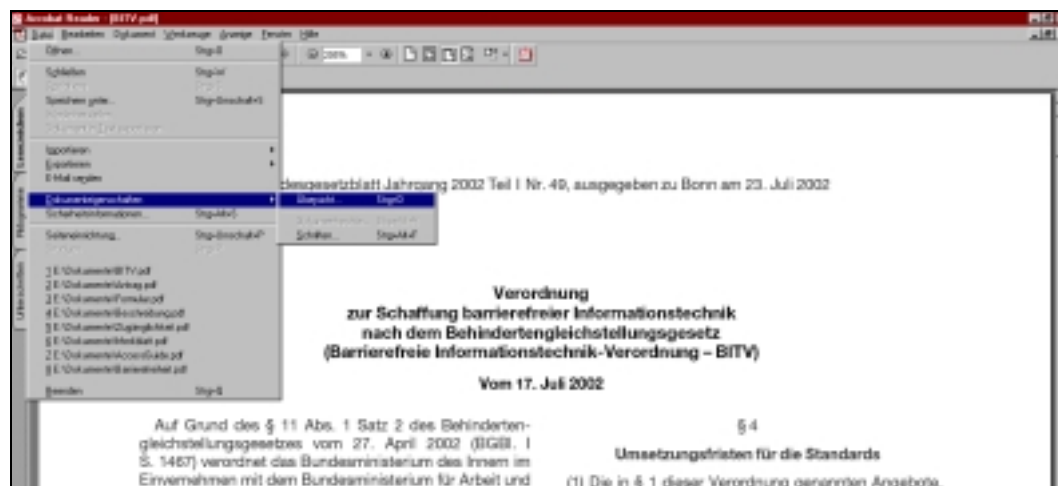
Acrobat Reader - [BITV.pdf]

Datei Bearbeiten Dokument Werkzeuge Anzeige Fenster Hilfe

Öffnen... Strg+O

Schließen Strg+W

Speichern unter... Strg+Umschalt+S

Importieren

Exportieren

E-Mail senden

Dokumenteigenschaften

Übersicht... Strg+D

Schriften... Strg+Alt+F

Sicherheitsinformationen... Strg+Alt+S

Seiteneinrichtung... Strg+Umschalt+P

1 E:\Dokumente\BITV.pdf

2 E:\Dokumente\Vortrag.pdf

3 E:\Dokumente\Formular.pdf

4 E:\Dokumente\Beschreibung.pdf

5 E:\Dokumente\Zugänglichkeit.pdf

6 E:\Dokumente\Merkblatt.pdf

7 E:\Dokumente\AccessGuide.pdf

8 E:\Dokumente\Barrierefreiheit.pdf

Beenden Strg+Q

Lesezeichen Piktogramme Unterschriften

200%

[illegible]desgesetzblatt Jahrgang 2002 Teil I Nr. 49, ausgegeben zu Bonn am 23. Juli 2002

Verordnung
zur Schaffung barrierefreier Informationstechnik
nach dem Behindertengleichstellungsgesetz
(Barrierefreie Informationstechnik-Verordnung – BITV)

Vom 17. Juli 2002

Auf Grund des § 11 Abs. 1 Satz 2 des Behindertengleichstellungsgesetzes vom 27. April 2002 (BGBl. I S. 1467) verordnet das Bundesministerium des Innern im Einvernehmen mit dem Bundesministerium für Arbeit und

§ 4

Umsetzungsfristen für die Standards

(1) Die in § 1 dieser Verordnung genannten Angebote,